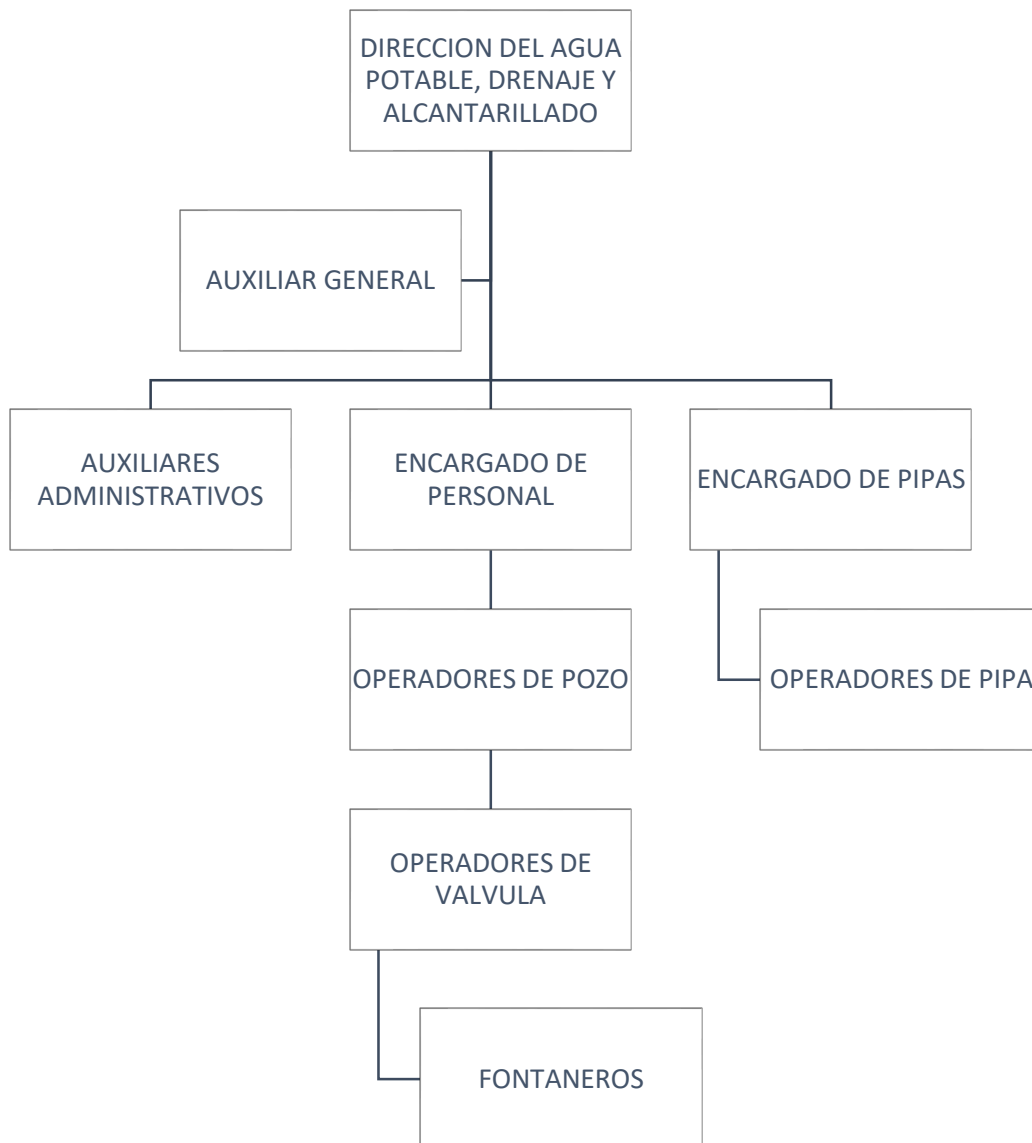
DIRECCION DEL AGUA POTABLE, DRENAJE Y ALCANTARILLADO

AUXILIAR GENERAL

AUXILIARES ADMINISTRATIVOS

ENCARGADO DE PERSONAL

ENCARGADO DE PIPAS

OPERADORES DE POZO

OPERADORES DE PIPA

OPERADORES DE VALVULA

FONTANEROS